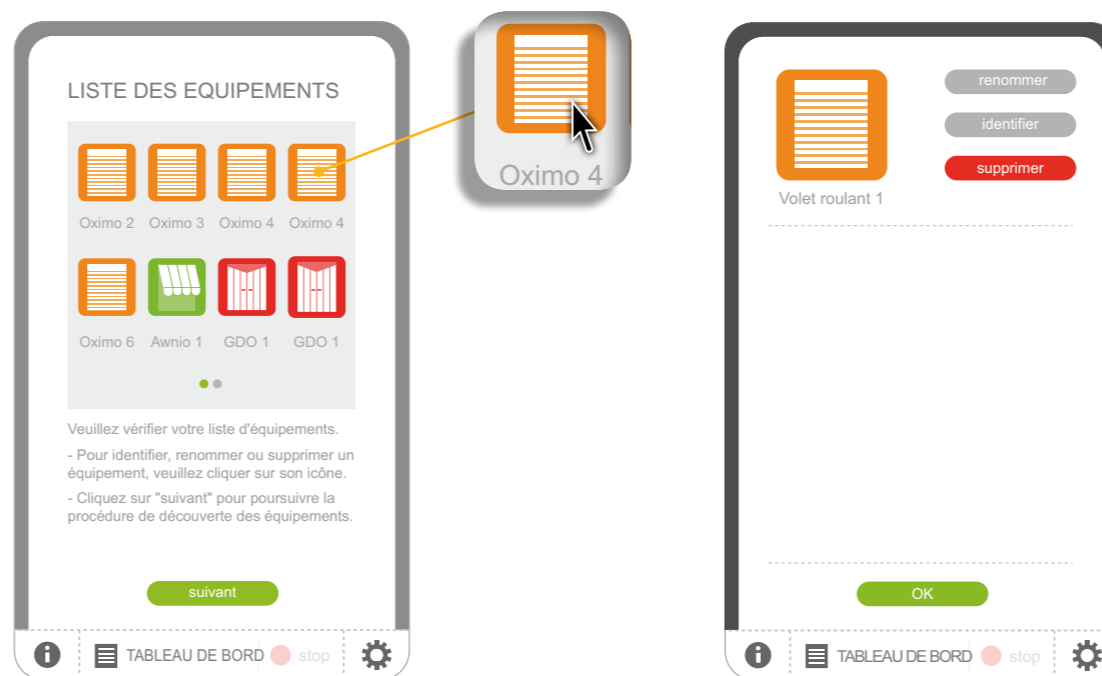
LISTE DES EQUIPEMENTS

Oximo 2 Oximo 3 Oximo 4 Oximo 4

Oximo 6 Awnio 1 GDO 1 GDO 1

Veuillez vérifier votre liste d'équipements.

- Pour identifier, renommer ou supprimer un équipement, veuillez cliquer sur son icône.

- Cliquez sur "suivant" pour poursuivre la procédure de découverte des équipements.

suivant

TABLEAU DE BORD stop

Oximo 4

Volet roulant 1

renommer

identifier

supprimer

OK

TABLEAU DE BORD stop